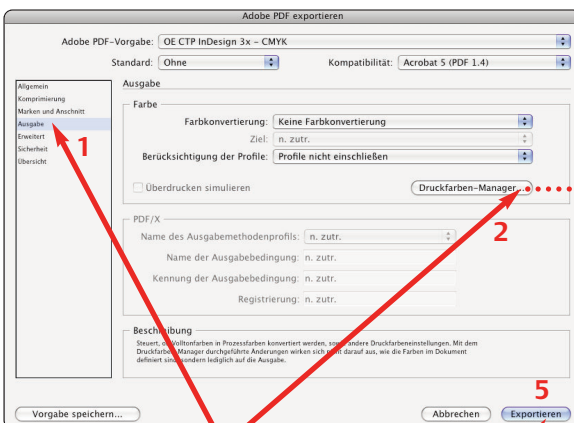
Adobe PDF exportieren

Adobe PDF-Vorgabe: OE CTP InDesign 3x - CMYK

Standard: Ohne

Kompatibilität: Acrobat 5 (PDF 1.4)

Allgemein
Komprimierung
Marken und Anschnitt
Ausgabe
Erweitert
Sicherheit
Übersicht

1

Ausgabe

Farbe

Farbkonvertierung: Keine Farbkonvertierung

Ziel: n. zutr.

Berücksichtigung der Profile: Profile nicht einschließen

Überdrucken simulieren

Druckfarben-Manager...

2

PDF/X

Name des Ausgabemethodenprofils: n. zutr.

Name der Ausgabebedingung: n. zutr.

Kennung der Ausgabebedingung: n. zutr.

Registrierung: n. zutr.

Beschreibung

Steuert, ob Volltonfarben in Prozessfarben konvertiert werden, sowie andere Druckfarbeneinstellungen. Mit dem Druckfarben-Manager durchgeführte Änderungen wirken sich nicht darauf aus, wie die Farben im Dokument definiert sind, sondern lediglich auf die Ausgabe.

5

Vorgabe speichern...

Abbrechen

Exportieren